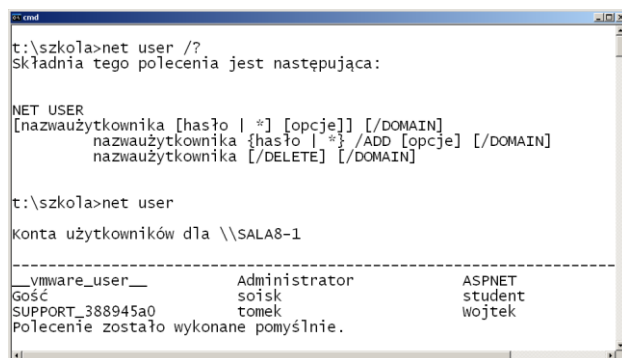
cmd

t:\szkola>net user /?
Składnia tego polecenia jest następująca:

NET USER
[nazwaużytkownika [hasło | *] [opcje]] [/DOMAIN]
nazwaużytkownika {hasło | *} /ADD [opcje] [/DOMAIN]
nazwaużytkownika [/DELETE] [/DOMAIN]

t:\szkola>net user

Konta użytkowników dla \\SALA8-1

-------------------------------------------------------------------------------
| __vmware_user__ | Administrator | ASPNET |
|---|---|---|
| Gość | soisk | student |
| SUPPORT_388945a0 | tomek | Wojtek |

Polecenie zostało wykonane pomyślnie.